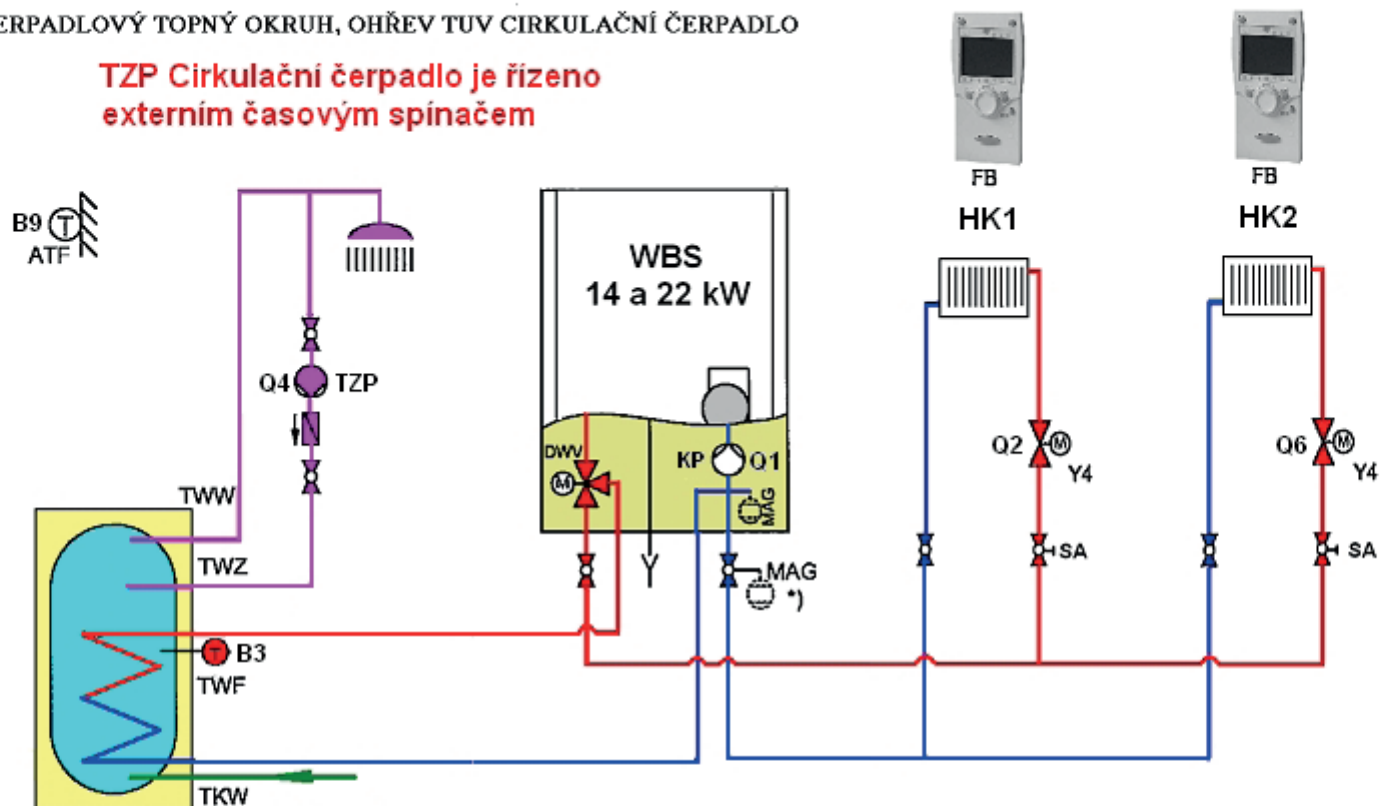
ERPADLOVÝ TOPNÝ OKRUH, OHŘEV TUV CIRKULAČNÍ ČERPADLO

TZP Cirkulační čerpadlo je řízeno externím časovým spínačem

B9 ATF

Q4 TZP

TWW

TWZ

B3

TWF

TKW

WBS
14 a 22 kW

DWV

KP Q1

MAG

MAG *)

FB

HK1

FB

HK2

Q2 Y4

SA

Q6 Y4

SA